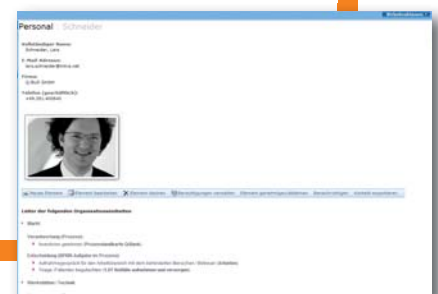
Personal : Schneider

Vollständiger Name
Schneider, Lara

E-Mail Adresse
lara.schneider@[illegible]

Firma
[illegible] GmbH

Telefon (geschäftlich)
+49 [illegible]

Neues Element | Element bearbeiten | Element löschen | Berechtigungen verwalten | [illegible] | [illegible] | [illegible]

Leiter der folgenden Organisationseinheiten

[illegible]

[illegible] (Prozess)
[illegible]

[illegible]
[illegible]
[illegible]

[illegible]